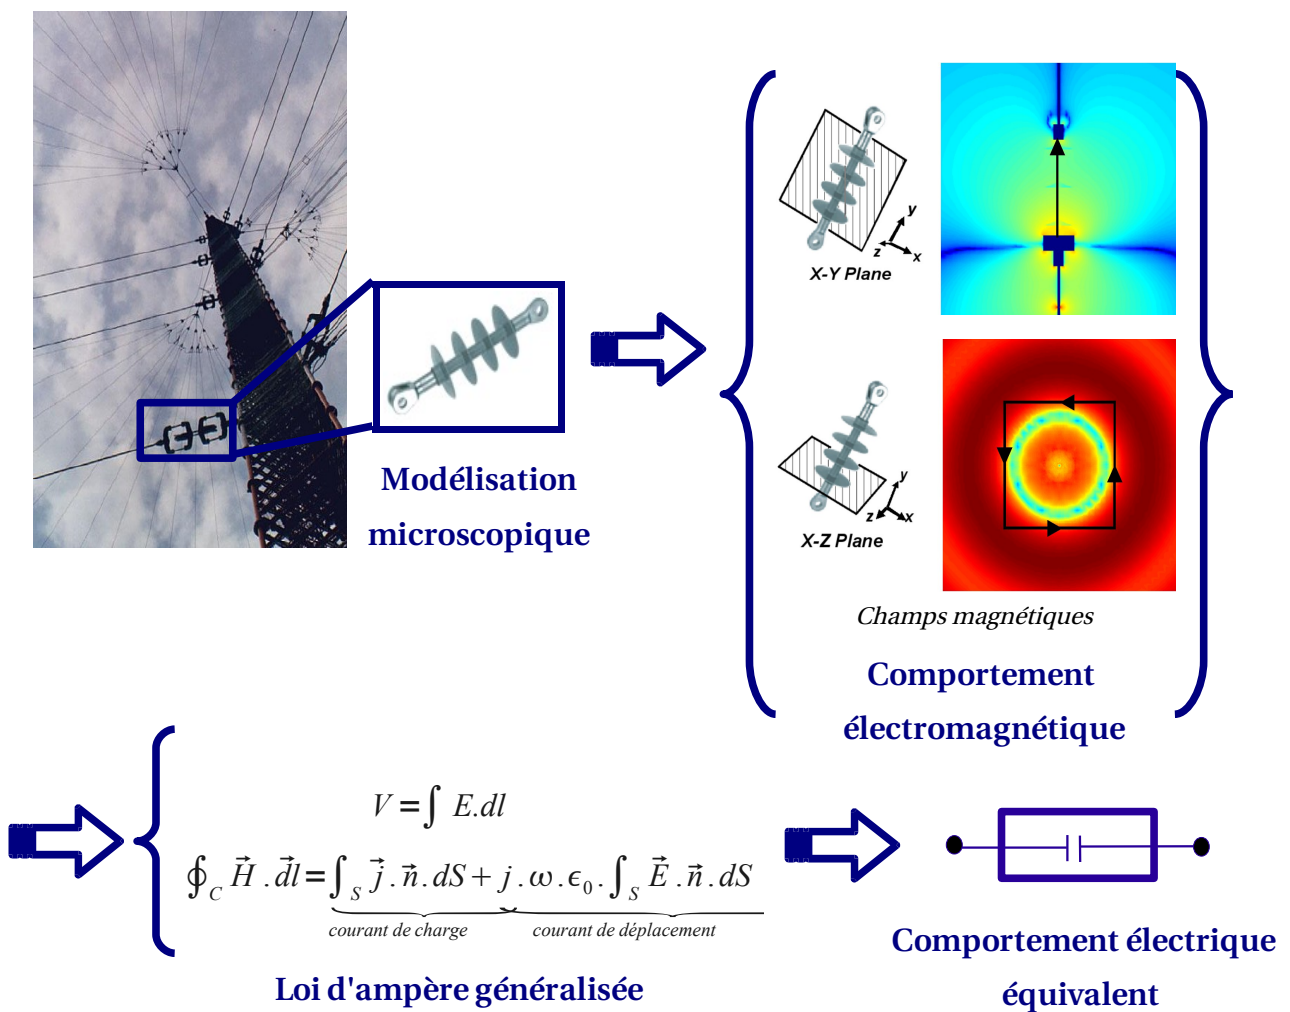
Modélisation microscopique

X-Y Plane

X-Z Plane

Champs magnétiques

Comportement électromagnétique

$V = \int E.dl$

$\oint_C \vec{H}.\vec{dl} = \underbrace{\int_S \vec{j}.\vec{n}.dS}_{\text{courant de charge}} + \underbrace{j.\omega.\epsilon_0.\int_S \vec{E}.\vec{n}.dS}_{\text{courant de déplacement}}$

Loi d'ampère généralisée

Comportement électrique équivalent